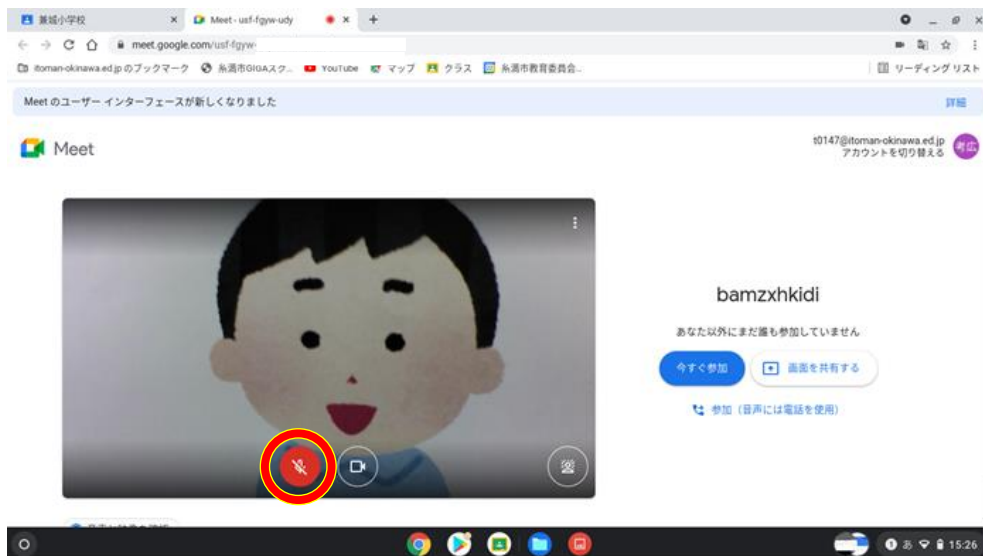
兼城小学校 ×
Meet - usf-fgyw-udy ×
+

meet.google.com/usf-fgyw-

itoman-okinawa.ed.jp のブックマーク
糸満市GIGAスク...
YouTube
マップ
クラス
糸満市教育委員会...
リーディング リスト

Meet のユーザー インターフェースが新しくなりました
詳細

Meet

t0147@itoman-okinawa.ed.jp
アカウントを切り替える
考広

bamzxhkidi

あなた以外にまだ誰も参加していません

今すぐ参加
画面を共有する

参加（音声には電話を使用）

15:26